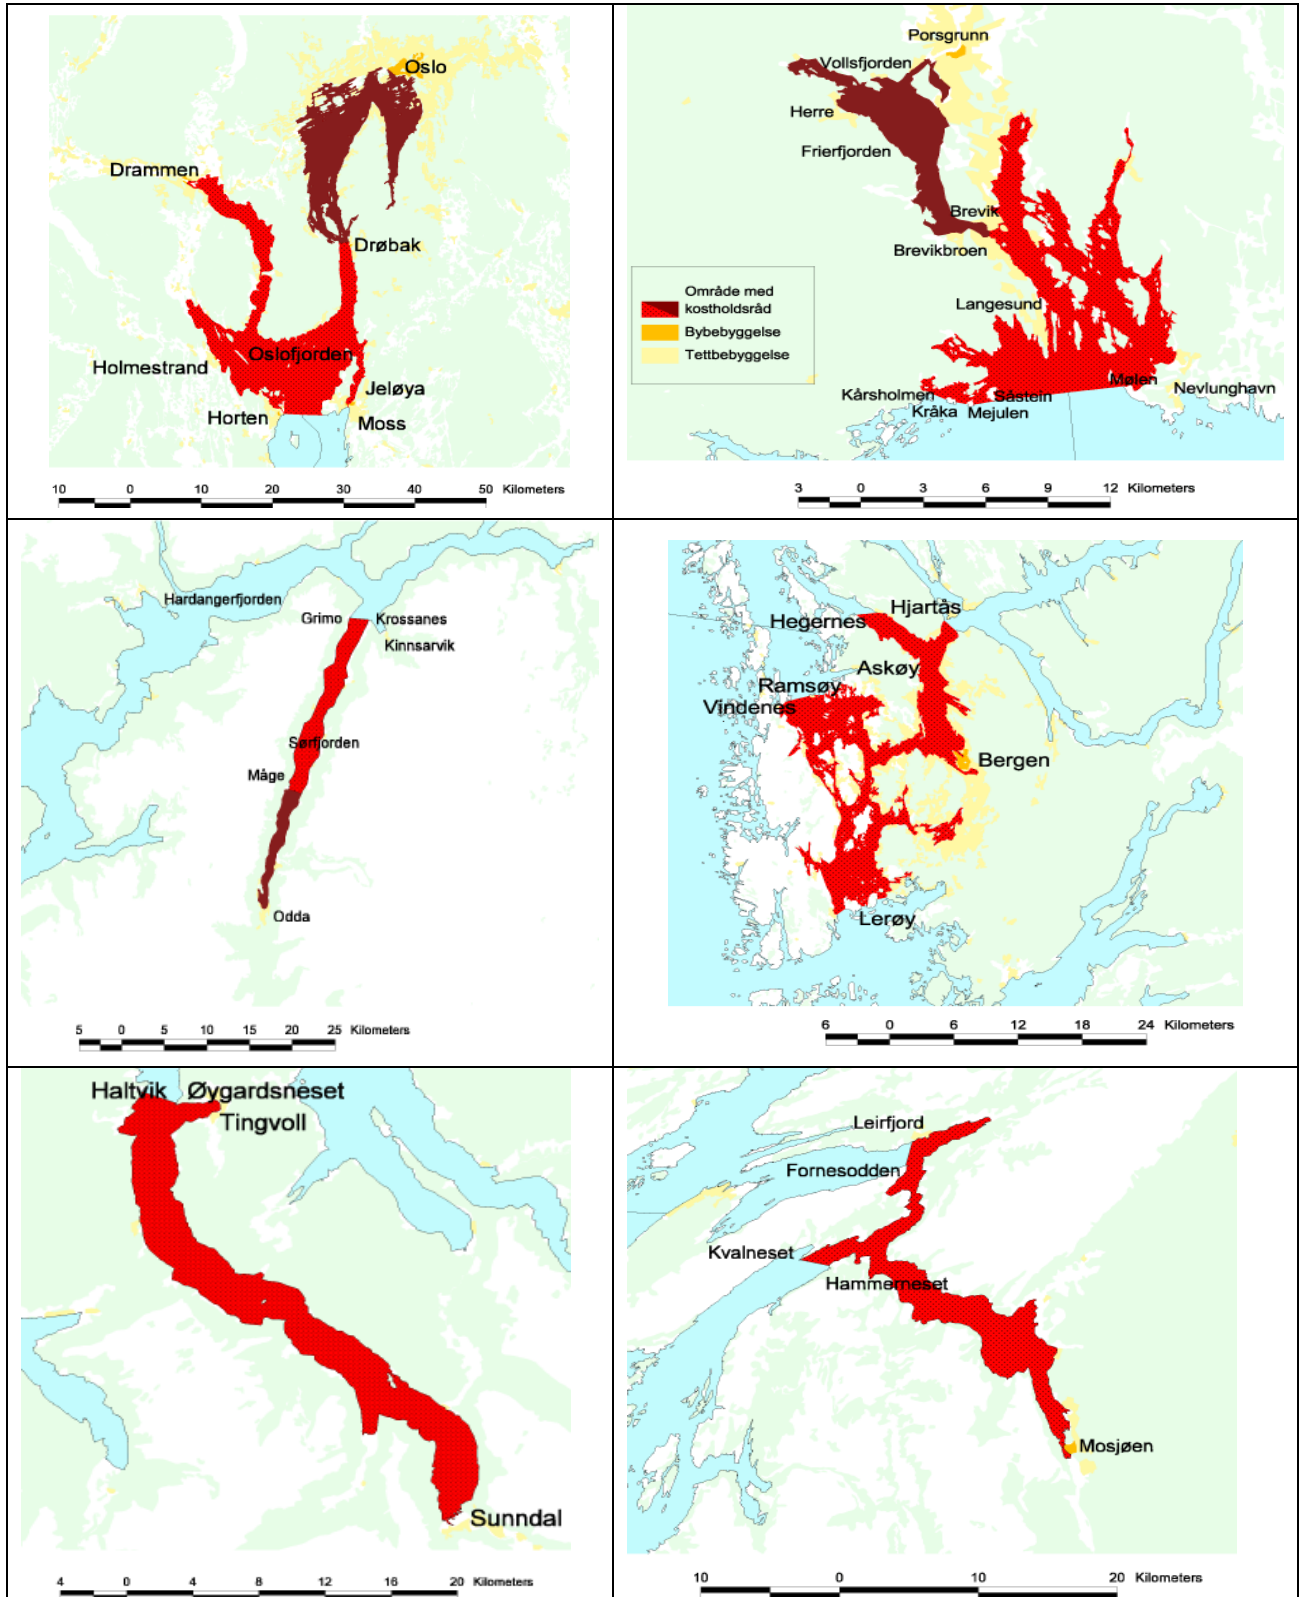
Oslo
Drammen
Drøbak
Oslofjorden
Holmestrand
Jeløya
Horten
Moss

10 0 10 20 30 40 50 Kilometers

Porsgrunn
Vollsfjorden
Herre
Frierfjorden
Brevik
Brevikbroen
Langesund
Område med kostholdsråd
Bybebyggelse
Tettbebyggelse
Kårsholmen
Såstein
Mølen
Nevlunghavn
Kråka
Mejulen

3 0 3 6 9 12 Kilometers

Hardangerfjorden
Grimo
Krossanes
Kinnsarvik
Sørfjorden
Måge
Odda

5 0 5 10 15 20 25 Kilometers

Hjartås
Hegernes
Askøy
Ramsøy
Vindenes
Bergen
Lerøy

6 0 6 12 18 24 Kilometers

Haltvik
Øygardsneset
Tingvoll
Sunndal

4 0 4 8 12 16 20 Kilometers

Leirfjord
Fornesodden
Kvalneset
Hammerneset
Mosjøen

10 0 10 20 Kilometers